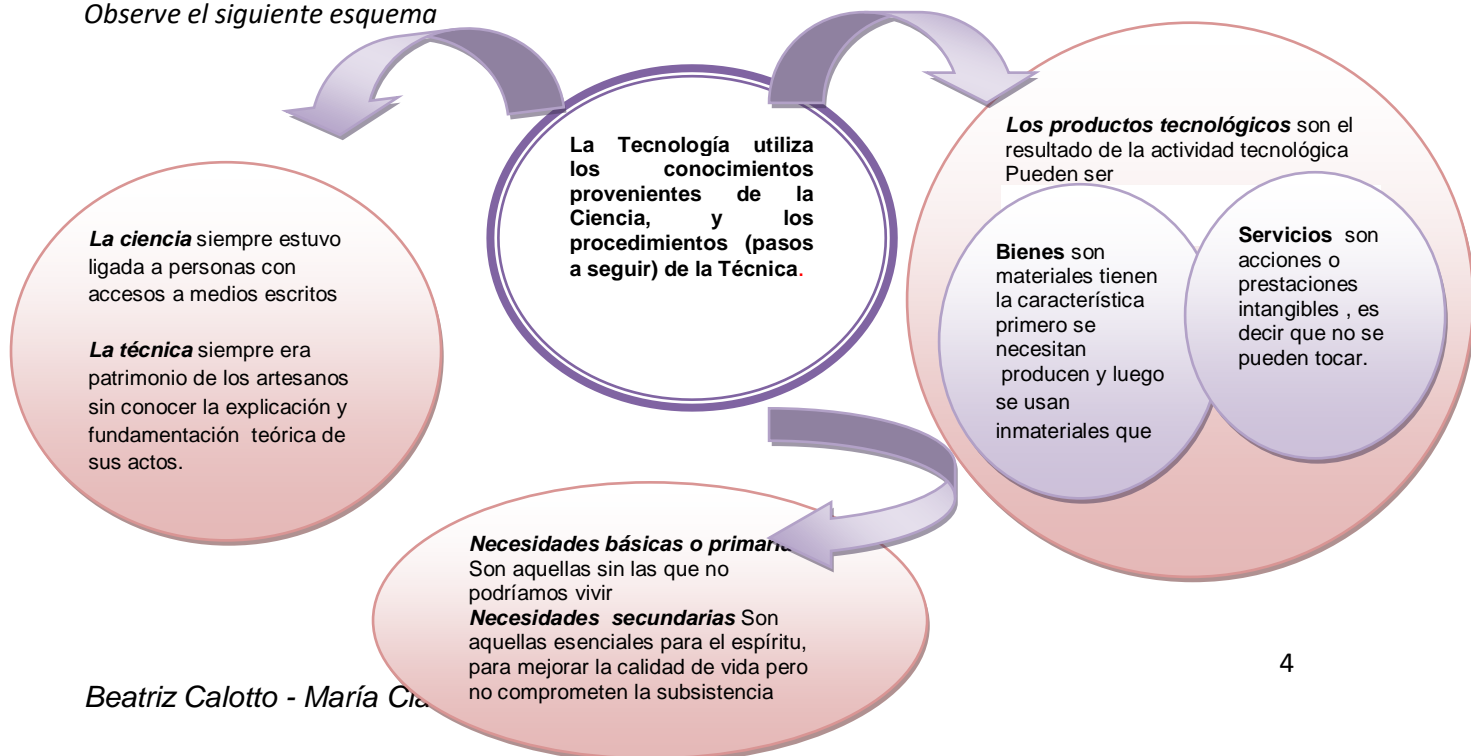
Observe el siguiente esquema

La Tecnología utiliza los conocimientos provenientes de la Ciencia, y los procedimientos (pasos a seguir) de la Técnica.

La ciencia siempre estuvo ligada a personas con accesos a medios escritos

La técnica siempre era patrimonio de los artesanos sin conocer la explicación y fundamentación teórica de sus actos.

Los productos tecnológicos son el resultado de la actividad tecnológica Pueden ser

Bienes son materiales tienen la característica primero se necesitan producen y luego se usan inmateriales que

Servicios son acciones o prestaciones intangibles , es decir que no se pueden tocar.

Necesidades básicas o primari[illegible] Son aquellas sin las que no podríamos vivir
Necesidades secundarias Son aquellas esenciales para el espíritu, para mejorar la calidad de vida pero no comprometen la subsistencia

4

Beatriz Calotto - María Cla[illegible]